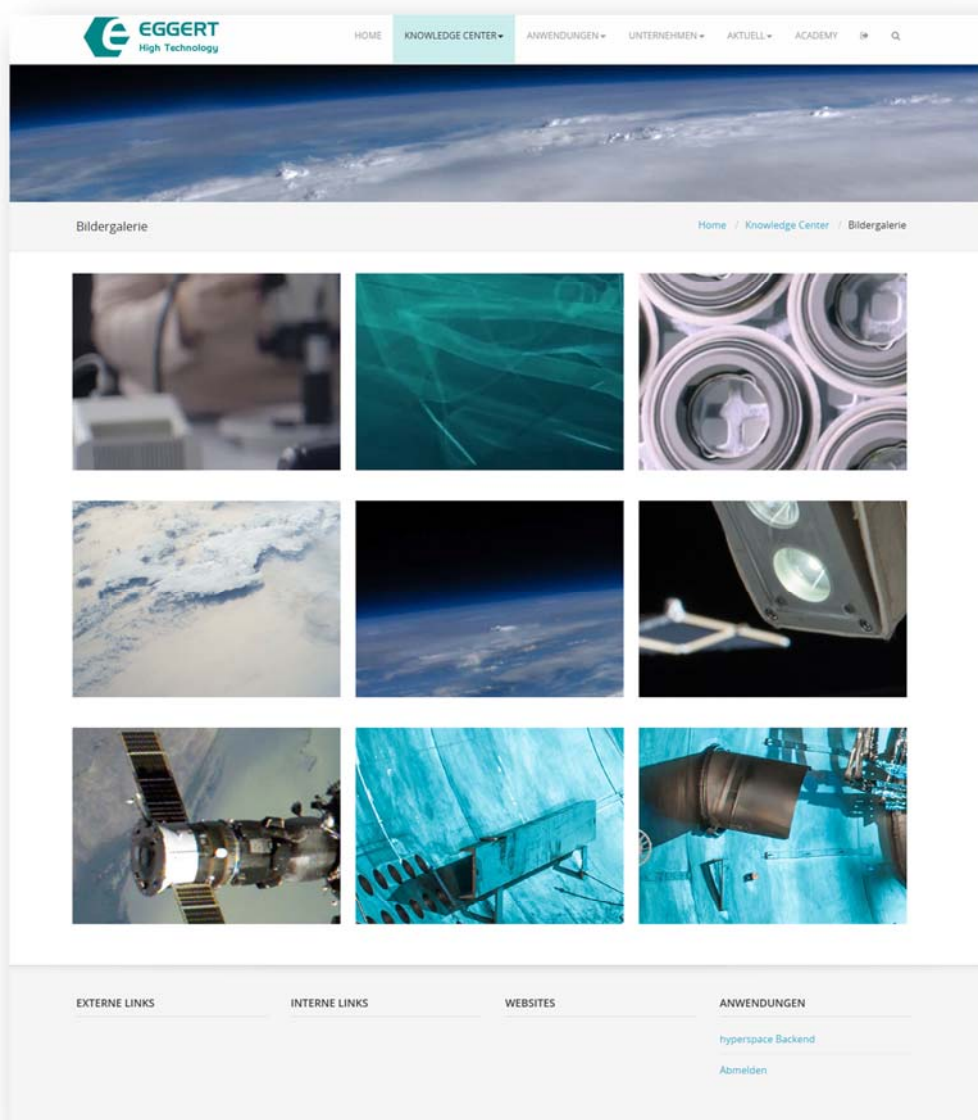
EGGERT
High Technology

HOME KNOWLEDGE CENTER ▾ ANWENDUNGEN ▾ UNTERNEHMEN ▾ AKTUELL ▾ ACADEMY

Bildergalerie

Home / Knowledge Center / Bildergalerie

EXTERNE LINKS

INTERNE LINKS

WEBSITES

ANWENDUNGEN

hyperspace Backend

Abmelden